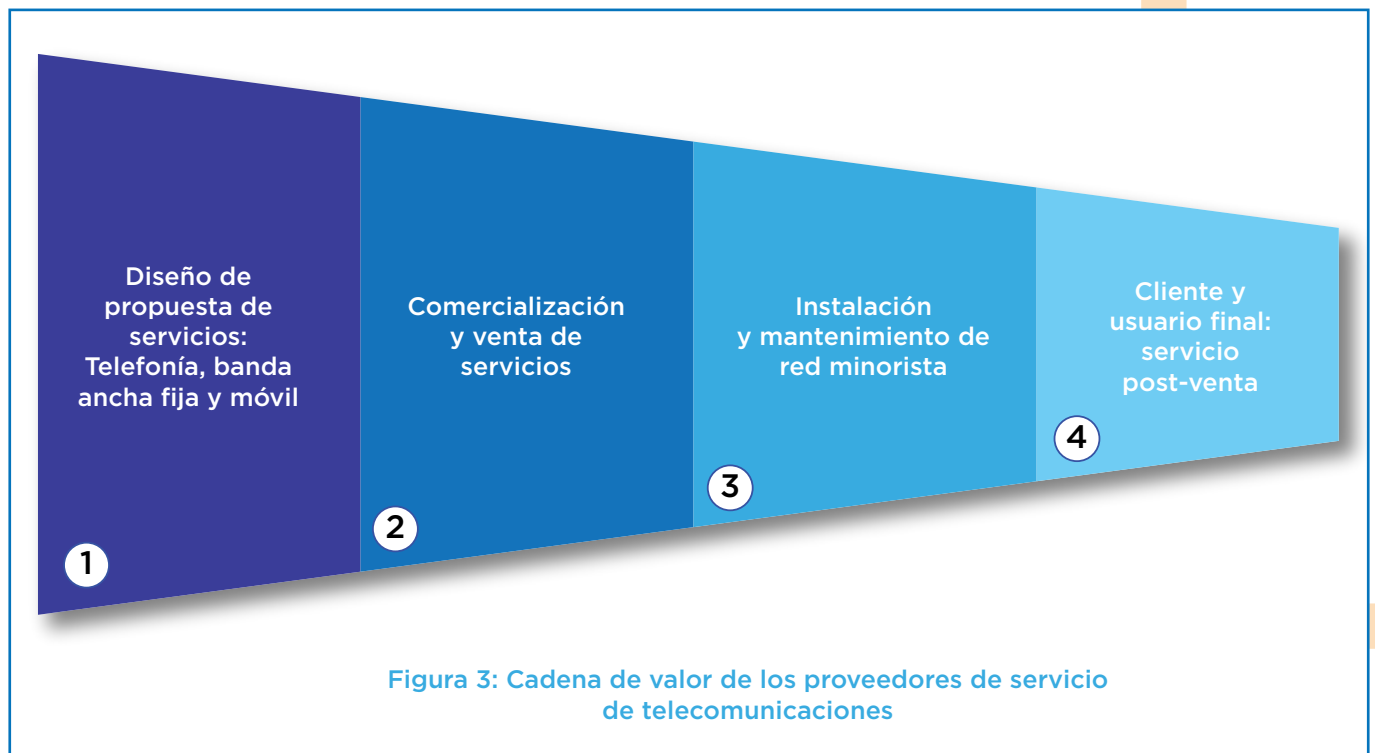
Diseño de propuesta de servicios: Telefonía, banda ancha fija y móvil

1

Comercialización y venta de servicios

2

Instalación y mantenimiento de red minorista

3

Cliente y usuario final: servicio post-venta

4

Figura 3: Cadena de valor de los proveedores de servicio de telecomunicaciones